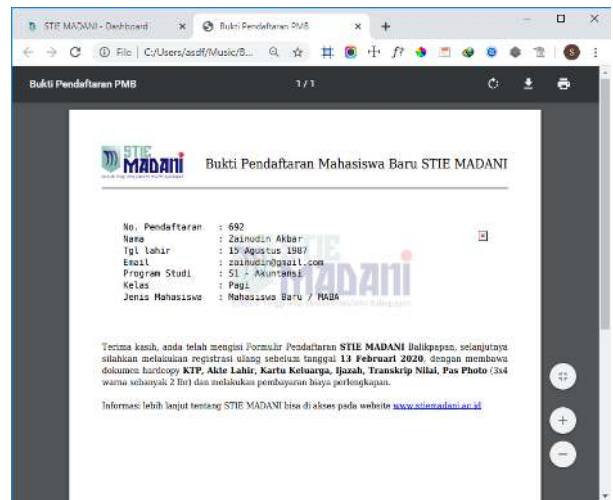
STIE MADANI - Dashboard ×
Bukti Pendaftaran PMB ×
+

File | C:/Users/asdf/Music/B...

Bukti Pendaftaran PMB 1 / 1

STIE MADANI

Bukti Pendaftaran Mahasiswa Baru STIE MADANI

| | | |
|---|---|---|
| No. Pendaftaran | : | 692 |
| Nama | : | Zainudin Akbar |
| Tgl lahir | : | 15 Agustus 1987 |
| Email | : | zainudin@gmail.com |
| Program Studi | : | S1 - Akuntansi |
| Kelas | : | Pagi |
| Jenis Mahasiswa | : | Mahasiswa Baru / MABA |

STIE MADANI Balikpapan

Terima kasih, anda telah mengisi Formulir Pendaftaran STIE MADANI Balikpapan, selanjutnya silahkan melakukan registrasi ulang sebelum tanggal 13 Februari 2020, dengan membawa dokumen hardcopy KTP, Akte Lahir, Kartu Keluarga, Ijazah, Transkrip Nilai, Pas Photo (3x4 warna sebanyak 2 lbr) dan melakukan pembayaran biaya perlengkapan.

Informasi lebih lanjut tentang STIE MADANI bisa di akses pada website www.stiemadani.ac.id